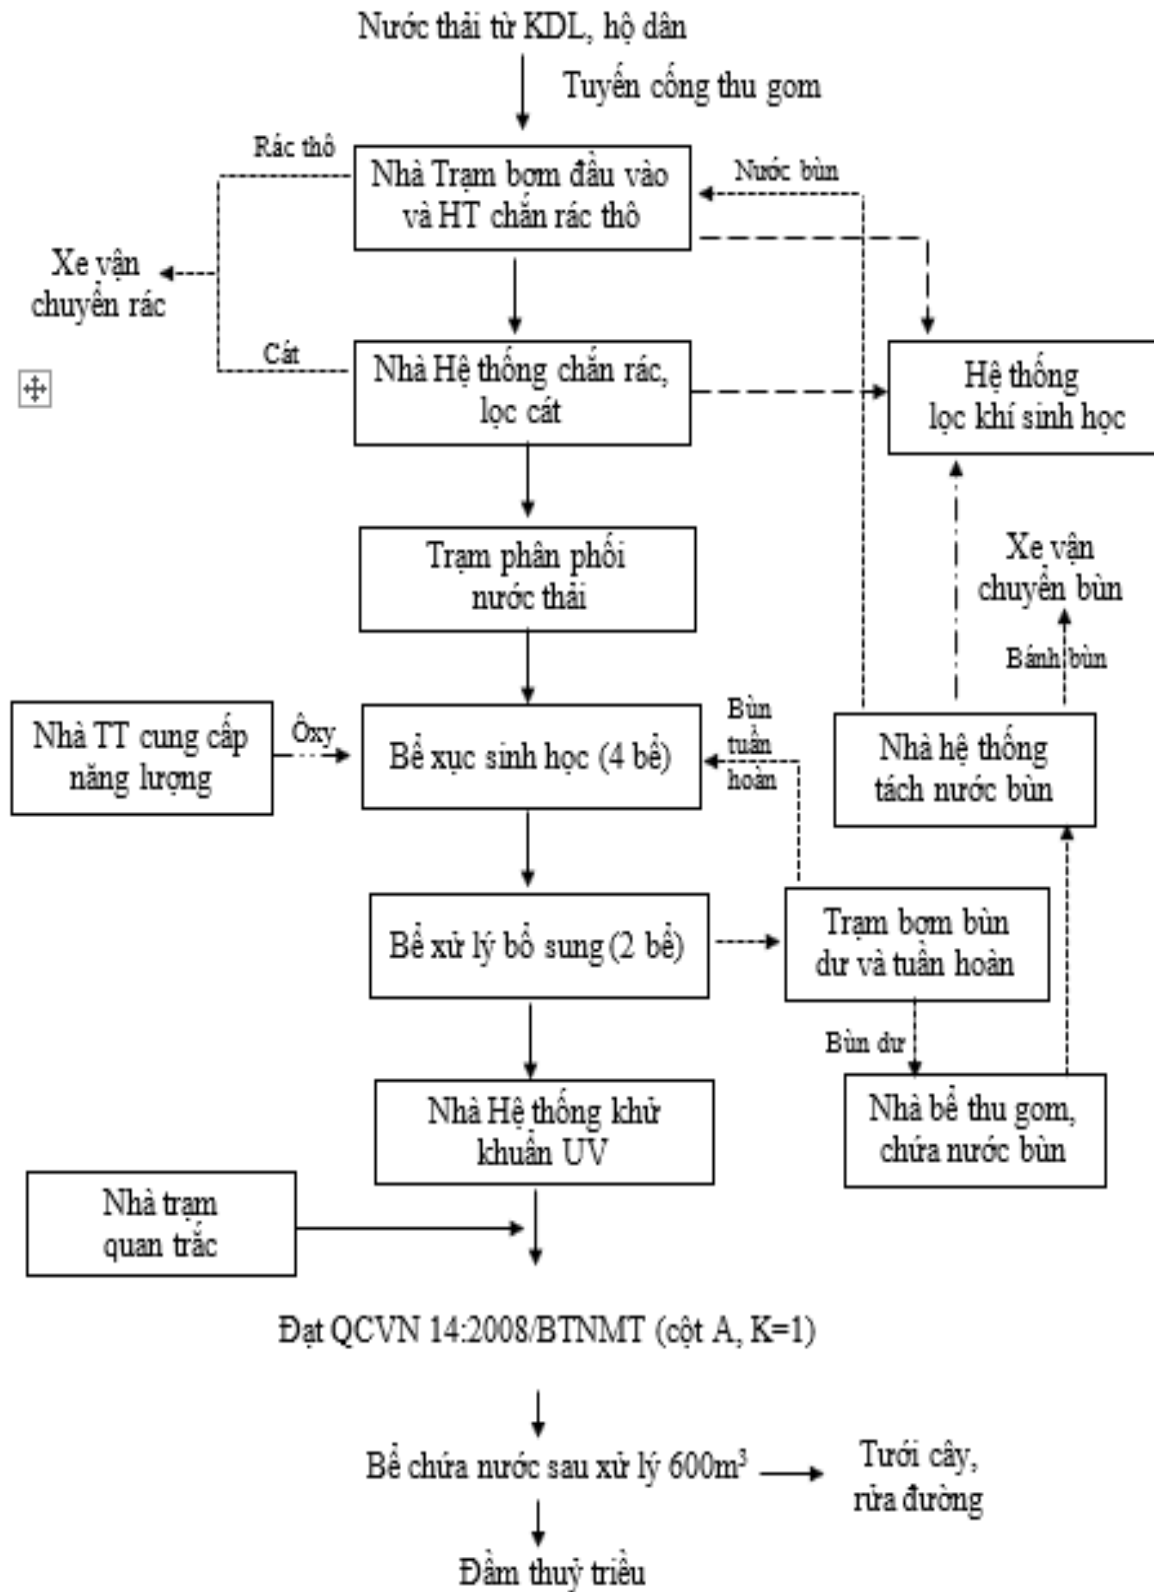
Nước thải từ KDL, hộ dân

Tuyến cống thu gom

Rác thô

Nhà Trạm bơm đầu vào và HT chắn rác thô

Nước bùn

Xe vận chuyển rác

Cát

Nhà Hệ thống chắn rác, lọc cát

Hệ thống lọc khí sinh học

Trạm phân phối nước thải

Xe vận chuyển bùn

Bánh bùn

Nhà TT cung cấp năng lượng

Ôxy

Bể xục sinh học (4 bể)

Bùn tuần hoàn

Nhà hệ thống tách nước bùn

Bể xử lý bổ sung (2 bể)

Trạm bơm bùn dư và tuần hoàn

Bùn dư

Nhà Hệ thống khử khuẩn UV

Nhà bể thu gom, chứa nước bùn

Nhà trạm quan trắc

Đạt QCVN 14:2008/BTNMT (cột A, K=1)

Bể chứa nước sau xử lý 600m$^3$

Tưới cây, rửa đường

Đầm thuỷ triều